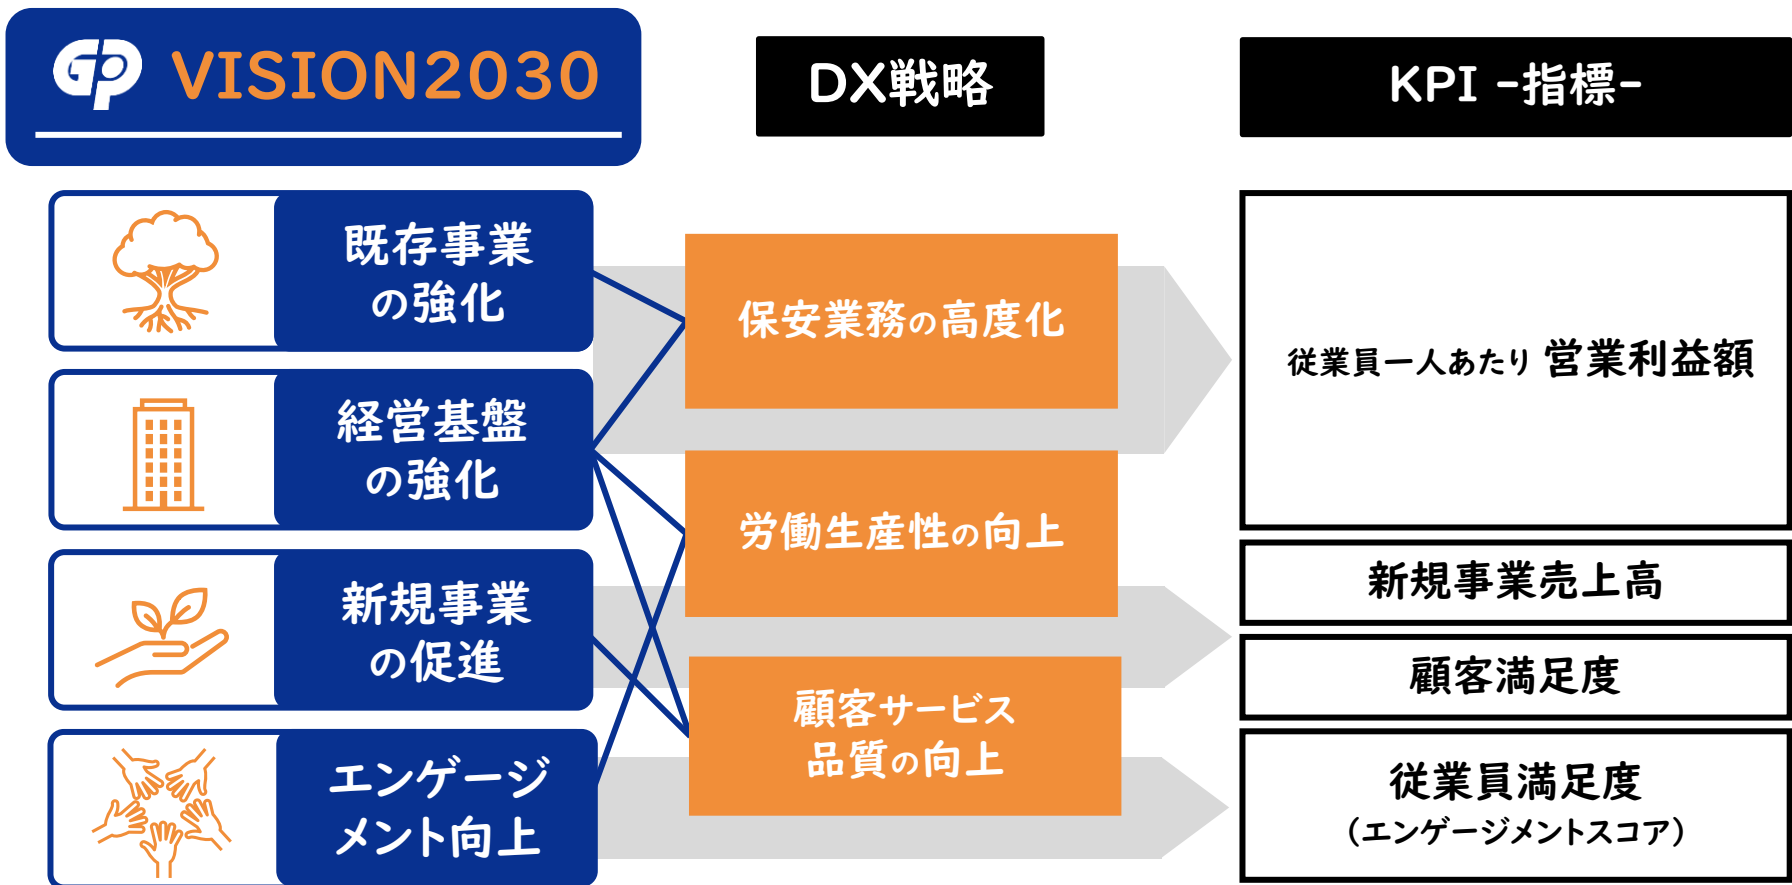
GP VISION2030

DX戦略

KPI -指標-

既存事業の強化

経営基盤の強化

新規事業の促進

エンゲージメント向上

保安業務の高度化

労働生産性の向上

顧客サービス品質の向上

従業員一人あたり 営業利益額

新規事業売上高

顧客満足度

従業員満足度
(エンゲージメントスコア)